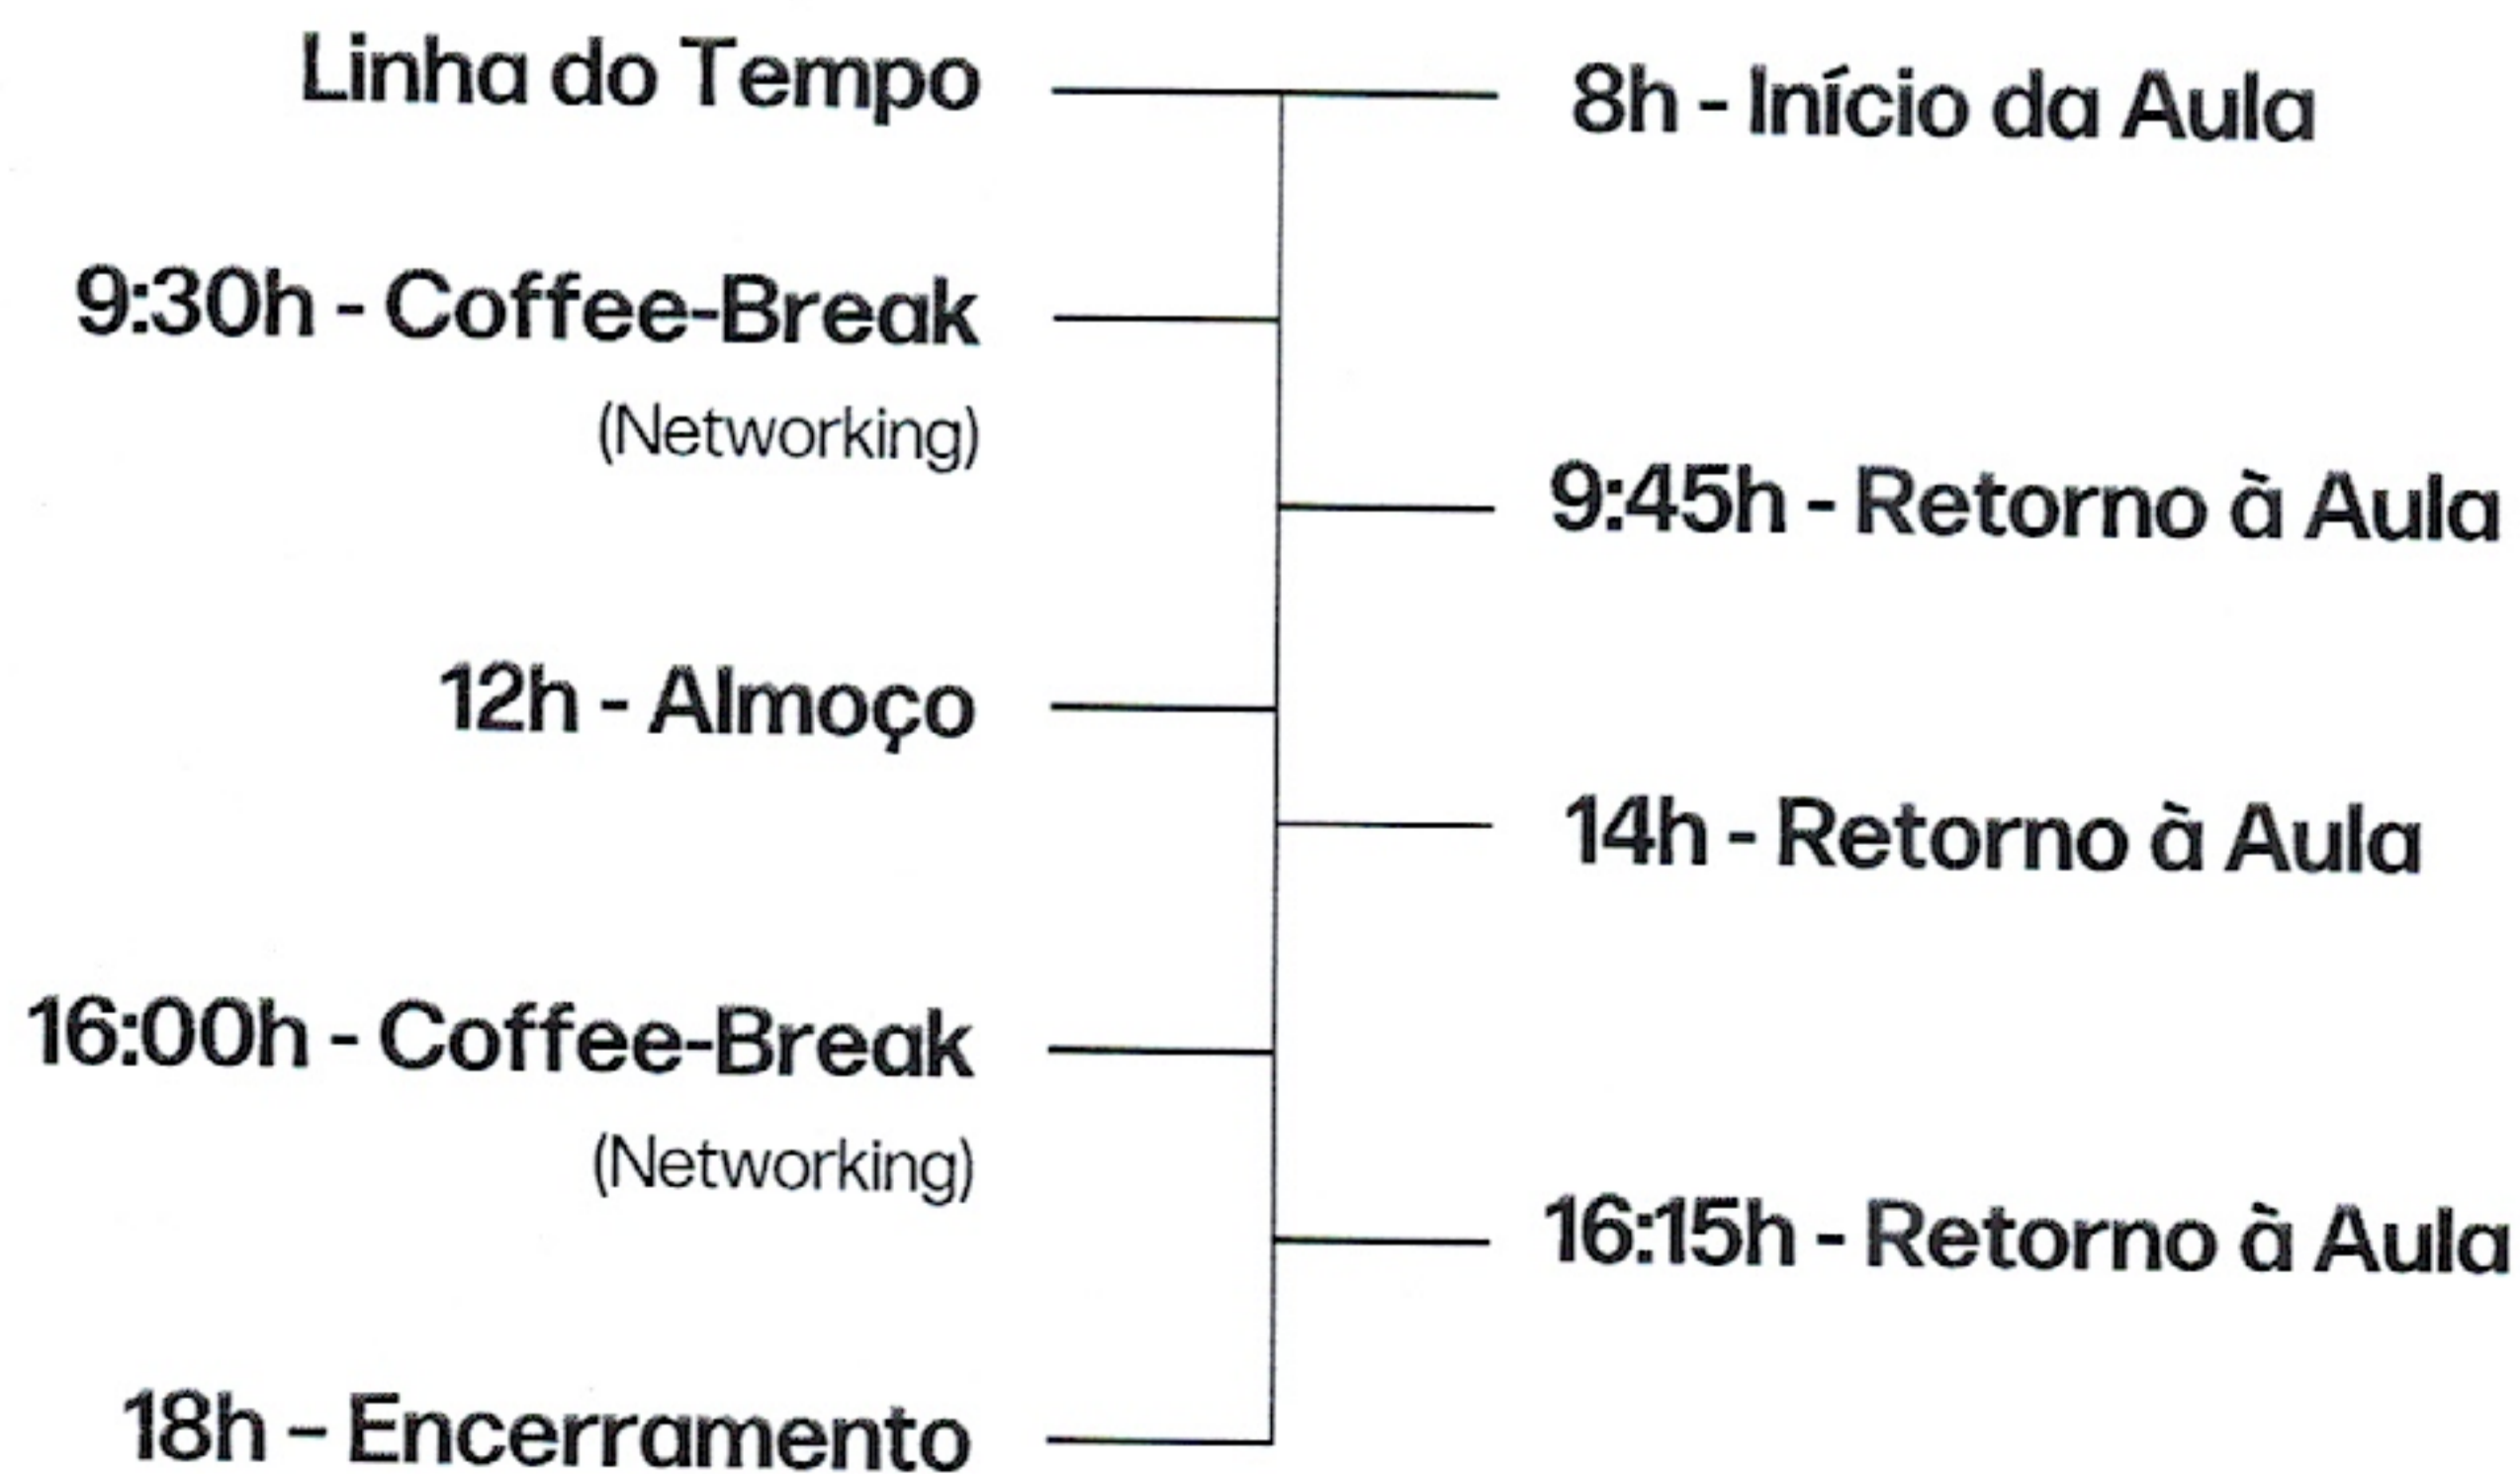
Linha do Tempo

8h - Início da Aula

9:30h - Coffee-Break
(Networking)

9:45h - Retorno à Aula

12h - Almoço

14h - Retorno à Aula

16:00h - Coffee-Break
(Networking)

16:15h - Retorno à Aula

18h - Encerramento